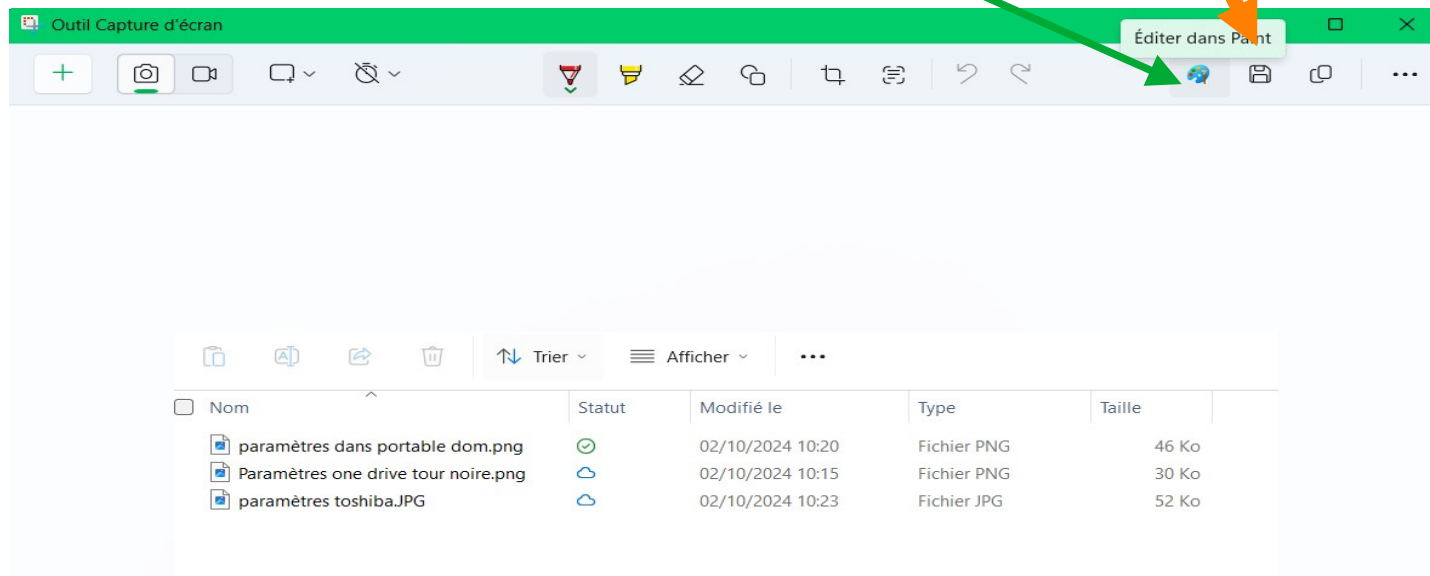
Outil Capture d'écran

Éditer dans Paint

Trier

Afficher

| Nom | Statut | Modifié le | Type | Taille |
|---|---|---|---|---|
| paramètres dans portable dom.png | | 02/10/2024 10:20 | Fichier PNG | 46 Ko |
| Paramètres one drive tour noire.png | | 02/10/2024 10:15 | Fichier PNG | 30 Ko |
| paramètres toshiba.JPG | | 02/10/2024 10:23 | Fichier JPG | 52 Ko |